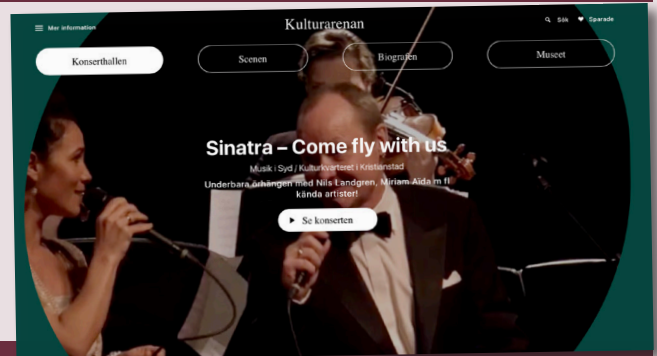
Mer information

Kulturarenan

Sök

Sparade

Konserthallen

Scenen

Biografen

Museet

Sinatra – Come fly with us

Musik i Syd / Kulturkvarteret i Kristianstad

Underbara örhängen med Nils Landgren, Miriam Aïda m fl kända artister!

Se konserten